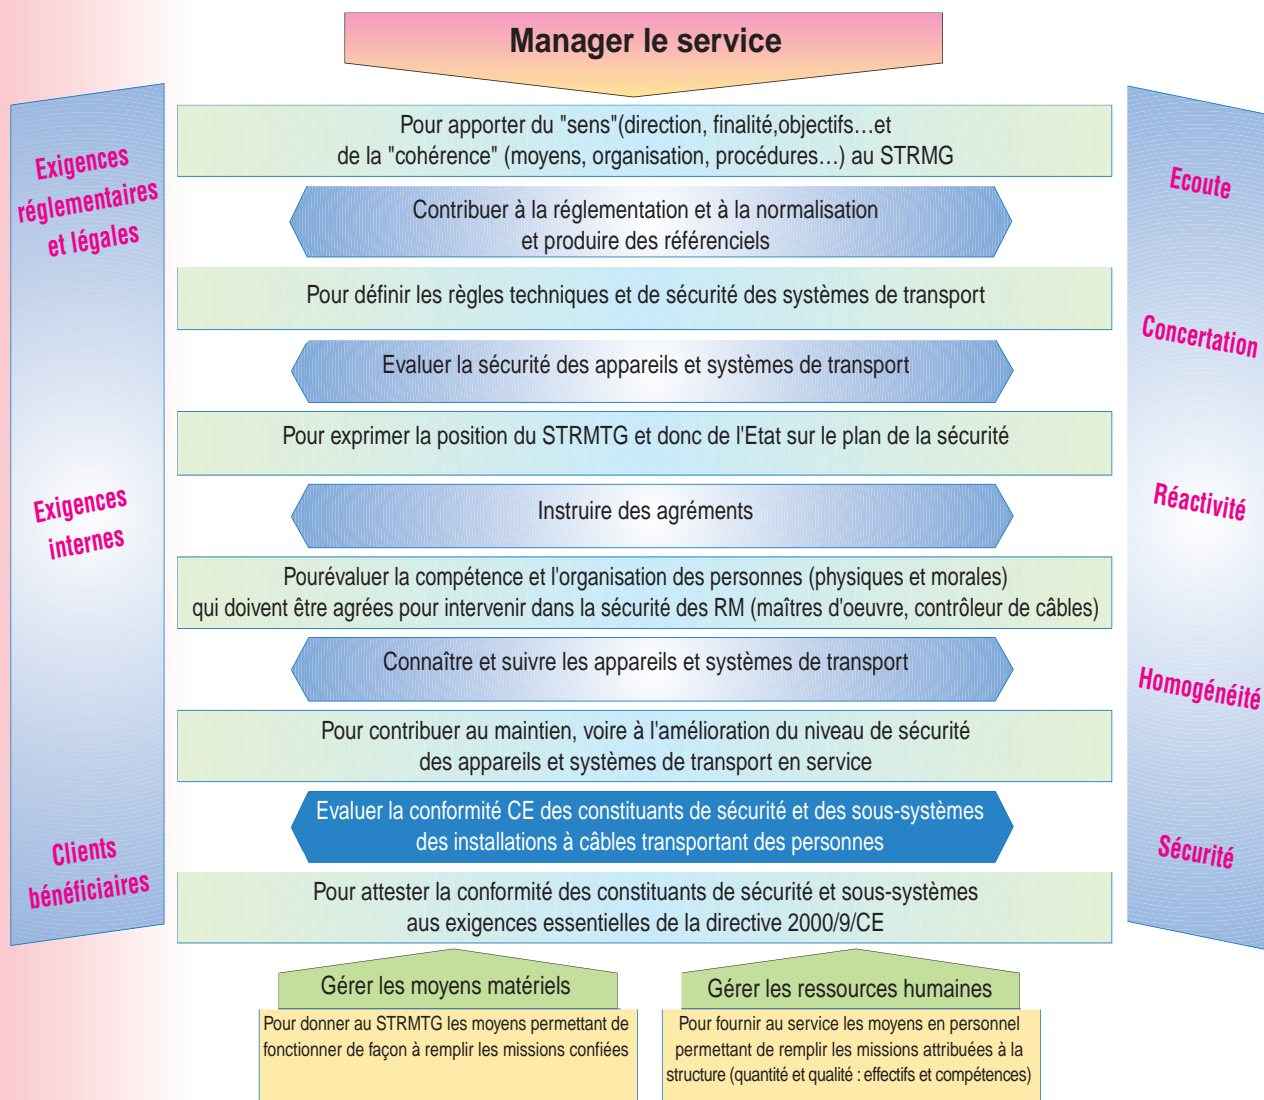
Manager le service

Exigences réglementaires et légales

Exigences internes

Clients bénéficiaires

Pour apporter du "sens"(direction, finalité,objectifs…et de la "cohérence" (moyens, organisation, procédures…) au STRMG

Contribuer à la réglementation et à la normalisation et produire des référenciels

Pour définir les règles techniques et de sécurité des systèmes de transport

Evaluer la sécurité des appareils et systèmes de transport

Pour exprimer la position du STRMTG et donc de l'Etat sur le plan de la sécurité

Instruire des agréments

Pourévaluer la compétence et l'organisation des personnes (physiques et morales) qui doivent être agrées pour intervenir dans la sécurité des RM (maîtres d'oeuvre, contrôleur de câbles)

Connaître et suivre les appareils et systèmes de transport

Pour contribuer au maintien, voire à l'amélioration du niveau de sécurité des appareils et systèmes de transport en service

Evaluer la conformité CE des constituants de sécurité et des sous-systèmes des installations à câbles transportant des personnes

Pour attester la conformité des constituants de sécurité et sous-systèmes aux exigences essentielles de la directive 2000/9/CE

Ecoute

Concertation

Réactivité

Homogénéité

Sécurité

Gérer les moyens matériels

Pour donner au STRMTG les moyens permettant de fonctionner de façon à remplir les missions confiées

Gérer les ressources humaines

Pour fournir au service les moyens en personnel permettant de remplir les missions attribuées à la structure (quantité et qualité : effectifs et compétences)